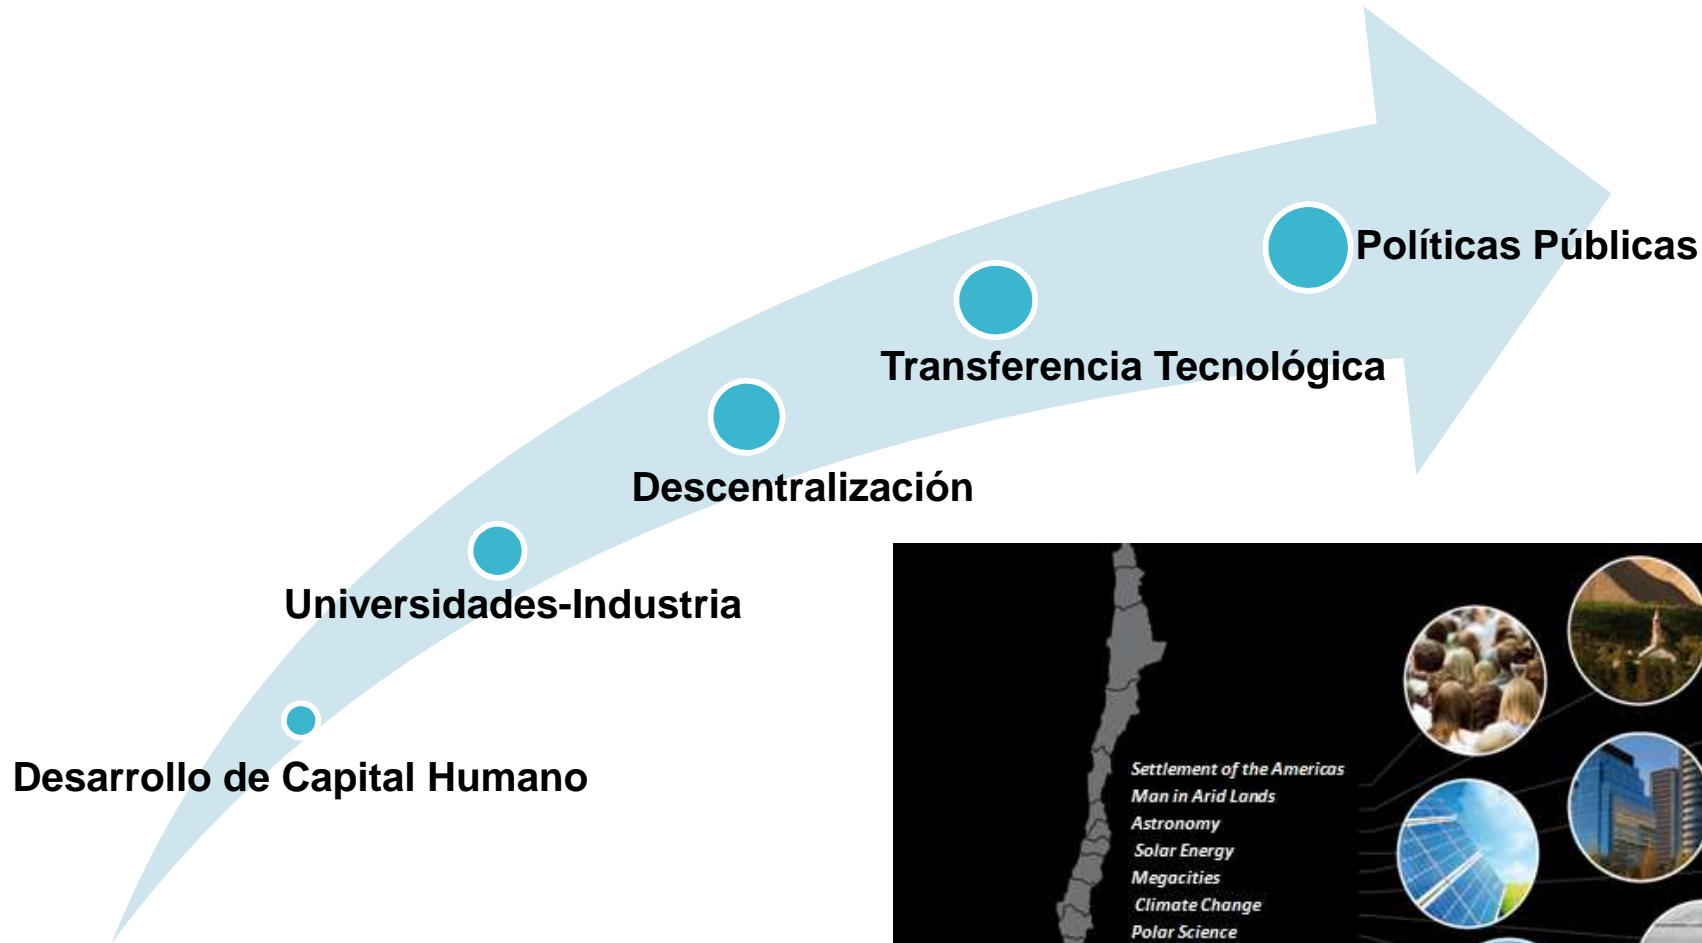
Políticas Públicas

Transferencia Tecnológica

Descentralización

Universidades-Industria

Desarrollo de Capital Humano

Settlement of the Americas
Man in Arid Lands
Astronomy
Solar Energy
Megacities
Climate Change
Polar Science